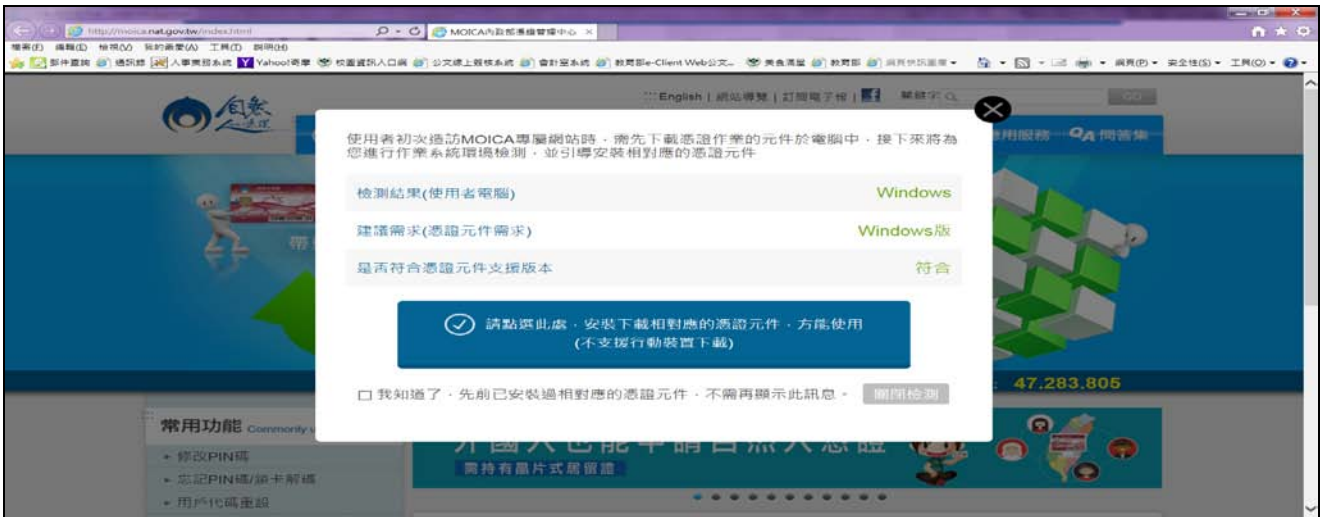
http://moica.nat.gov.tw/index.html

MOICA內政部憑證管理中心

檔案(F) 編輯(E) 檢視(V) 我的最愛(A) 工具(T) 說明(H)

郵件查詢 通訊錄 人事業務系統 Yahoo!奇摩 校園資訊入口網 公文線上簽核系統 會計室系統 教育部e-Client Web公文... 美食滿屋 教育部 網頁快訊圖庫 網頁(P) 安全性(S) 工具(O)

English | 網站導覽 | 訂閱電子報 | 關鍵字 GO

使用服務 QA 問答集

使用者初次造訪MOICA專屬網站時，需先下載憑證作業的元件於電腦中，接下來將為您進行作業系統環境檢測，並引導安裝相對應的憑證元件

| | |
|---|---|
| 檢測結果(使用者電腦) | Windows |
| 建議需求(憑證元件需求) | Windows版 |
| 是否符合憑證元件支援版本 | 符合 |

請點選此處，安裝下載相對應的憑證元件，方能使用 (不支援行動裝置下載)

我知道了，先前已安裝過相對應的憑證元件，不需再顯示此訊息。 關閉檢測

47.283.805

常用功能 Commonly

修改PIN碼

忘記PIN碼/鎖卡解碼

用戶代碼重設

需持有晶片式居留證